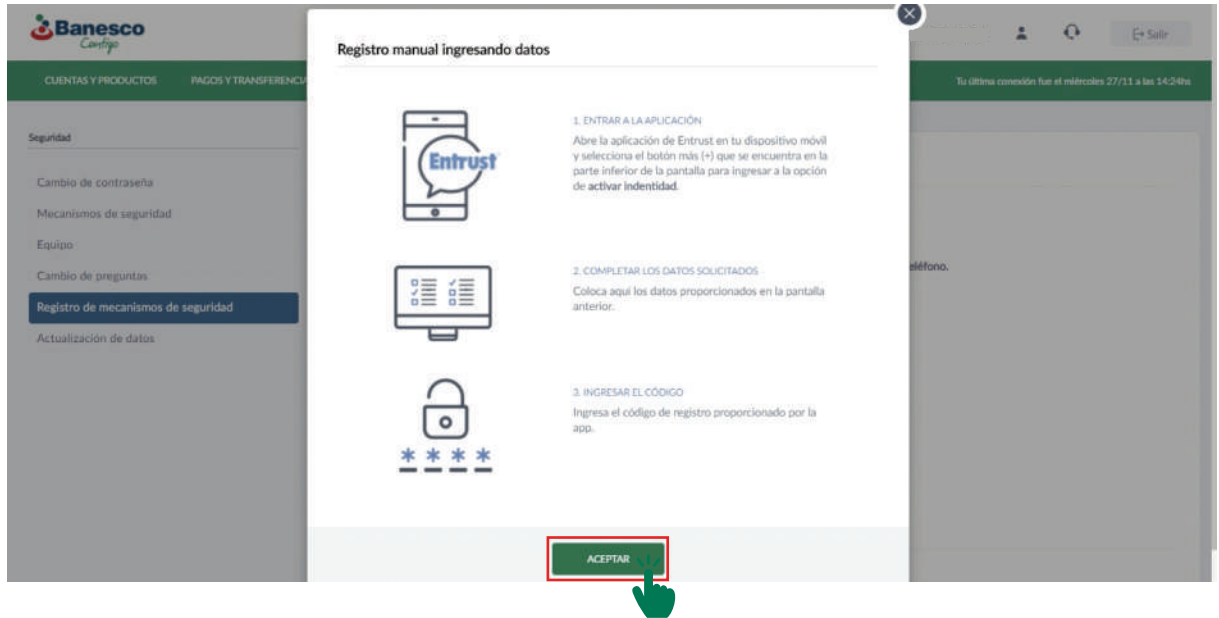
Banesco
Contigo

Salir

CUENTAS Y PRODUCTOS
PAGOS Y TRANSFERENCIA

Tu última conexión fue el miércoles 27/11 a las 14:24hs

Seguridad

Cambio de contraseña
Mecanismos de seguridad
Equipo
Cambio de preguntas
Registro de mecanismos de seguridad
Actualización de datos

eléfono.

Registro manual ingresando datos

Entrust

1. ENTRAR A LA APLICACIÓN
Abre la aplicación de Entrust en tu dispositivo móvil y selecciona el botón más (+) que se encuentra en la parte inferior de la pantalla para ingresar a la opción de activar indentidad.

2. COMPLETAR LOS DATOS SOLICITADOS
Coloca aquí los datos proporcionados en la pantalla anterior.

3. INGRESAR EL CÓDIGO
Ingresa el código de registro proporcionado por la app.

ACEPTAR